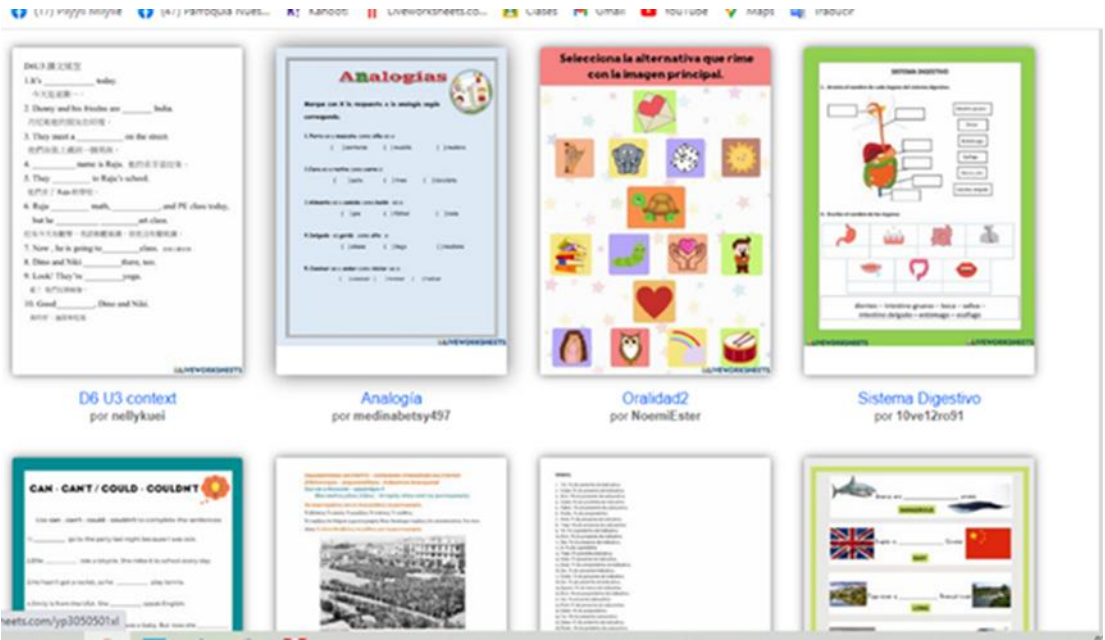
(17) Psyjyi Miylie (47) Parroquia Nues... Kahoot! Liveworksheets.co... Clases Gmail YouTube Maps Traducir

D6U3 context
1. It's __________ today.
2. Denny and his friends are ______ boba.
3. They meet a __________ on the street.
4. __________ name is Raju.
5. They __________ to Raju's school.
6. Raju ________ math, __________, and PE class today, but he __________ art class.
7. Now , he is going to __________ class.
8. Dino and Niki __________ there, too.
9. Look! They're __________ yoga.
10. Good__________, Dino and Niki.
LIVEWORKSHEETS

D6 U3 context
por nellykuei

Analogías
Marque con X la respuesta a la analogía según corresponda.
LIVEWORKSHEETS

Analogía
por medinabetsy497

Selecciona la alternativa que rime con la imagen principal.

Oralidad2
por NoemiEster

SISTEMA DIGESTIVO
dientes – intestino grueso – boca – saliva – intestino delgado – estómago – esófago
LIVEWORKSHEETS

Sistema Digestivo
por 10ve12ro91

CAN - CAN'T / COULD - COULDN'T

heets.com/yp3050501xl